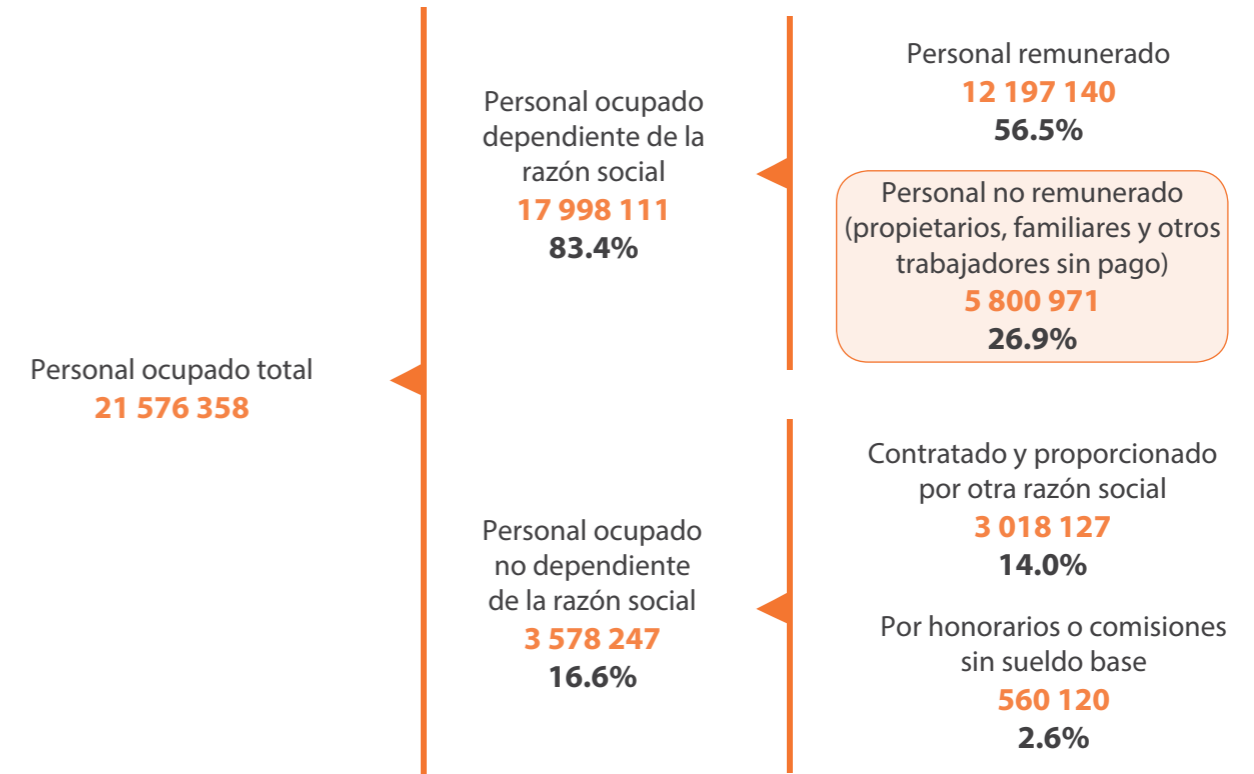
Personal ocupado total
21 576 358

Personal ocupado dependiente de la razón social
17 998 111
83.4%

Personal remunerado
12 197 140
56.5%

Personal no remunerado (propietarios, familiares y otros trabajadores sin pago)
5 800 971
26.9%

Personal ocupado no dependiente de la razón social
3 578 247
16.6%

Contratado y proporcionado por otra razón social
3 018 127
14.0%

Por honorarios o comisiones sin sueldo base
560 120
2.6%